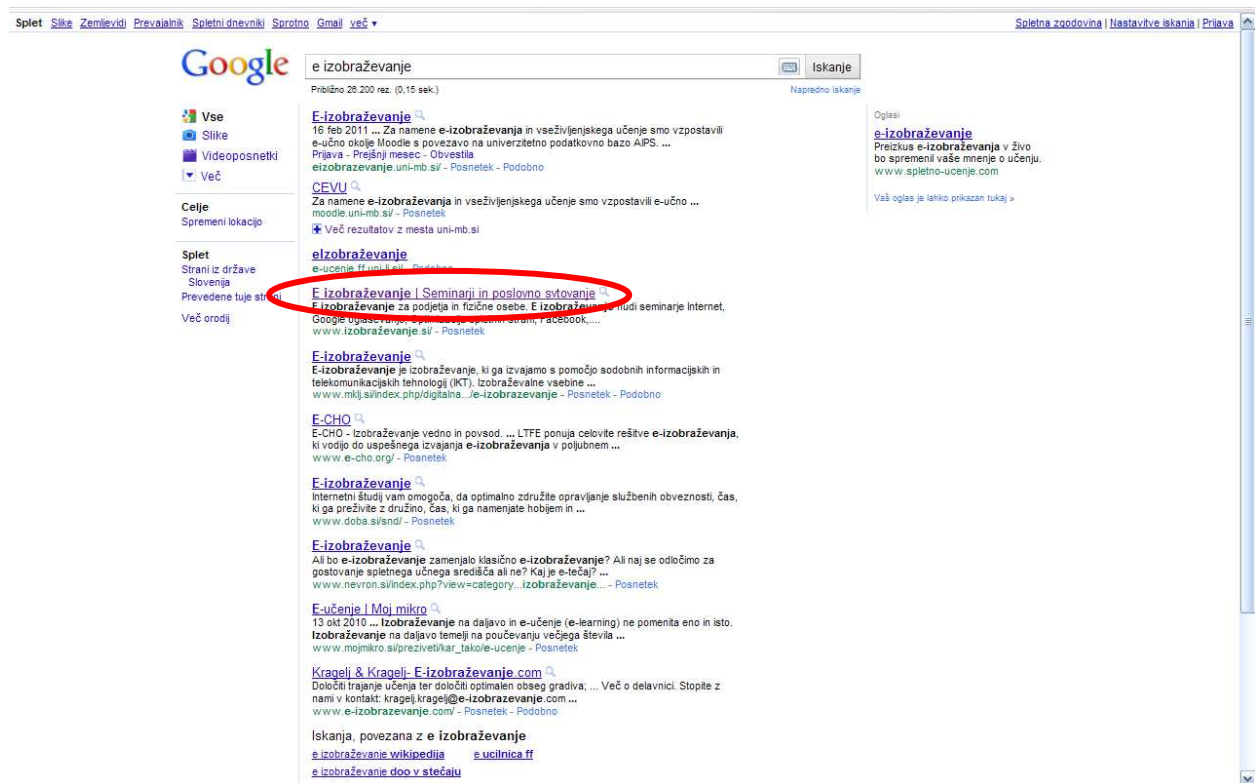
Splet Slike Zemljevidi Prevajalnik Spletni dnevniki Sprotno Gmail več ▾

Spletna zgodovina | Nastavitve iskanja | Prijava

Google

e izobraževanje

Iskanje

Približno 26.200 rez. (0,15 sek.)

Napredno iskanje

Vse
Slike
Videoposnetki
Več

Celje
Spremeni lokacijo

Splet
Strani iz države Slovenija
Prevedene tuje strani

Več orodij

E-izobraževanje
16 feb 2011 ... Za namene e-izobraževanja in vseživljenjskega učenje smo vzpostavili e-učno okolje Moodle s povezavo na univerzitetno podatkovno bazo AIPS. ...
Prijava - Prejšnji mesec - Obvestila
eizobrazevanje.uni-mb.si/ - Posnetek - Podobno

CEVU
Za namene e-izobraževanja in vseživljenjskega učenje smo vzpostavili e-učno ...
moodle.uni-mb.si/ - Posnetek
Več rezultatov z mesta uni-mb.si

eIzobraževanje
e-ucenje.ff.uni-lj.si/ - Podobno

E izobraževanje | Seminarji in poslovno svetovanje
E izobraževanje za podjetja in fizične osebe. E izobraževanje nudi seminarje Internet, Google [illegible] strani, Facebook,....
www.izobrazevanje.si/ - Posnetek

E-izobraževanje
E-izobraževanje je izobraževanje, ki ga izvajamo s pomočjo sodobnih informacijskih in telekomunikacijskih tehnologij (IKT). Izobraževalne vsebine ...
www.mklj.si/index.php/digitalna.../e-izobrazevanje - Posnetek - Podobno

E-CHO
E-CHO - Izobraževanje vedno in povsod. ... LTFE ponuja celovite rešitve e-izobraževanja, ki vodijo do uspešnega izvajanja e-izobraževanja v poljubnem ...
www.e-cho.org/ - Posnetek

E-izobraževanje
Internetni študij vam omogoča, da optimalno združite opravljanje službenih obveznosti, čas, ki ga preživite z družino, čas, ki ga namenjate hobijem in ...
www.doba.si/snd/ - Posnetek

E-izobraževanje
Ali bo e-izobraževanje zamenjalo klasično e-izobraževanje? Ali naj se odločimo za gostovanje spletnega učnega središča ali ne? Kaj je e-tečaj? ...
www.nevron.si/index.php?view=category...izobrazevanje... - Posnetek

E-učenje | Moj mikro
13 okt 2010 ... Izobraževanje na daljavo in e-učenje (e-learning) ne pomenita eno in isto. Izobraževanje na daljavo temelji na poučevanju večjega števila ...
www.mojmikro.si/preziveti/kar_tako/e-ucenje - Posnetek

Kragelj & Kragelj- E-izobraževanje.com
Določiti trajanje učenja ter določiti optimalen obseg gradiva; ... Več o delavnici. Stopite z nami v kontakt: kragelj.kragelj@e-izobrazevanje.com ...
www.e-izobrazevanje.com/ - Posnetek - Podobno

Iskanja, povezana z e izobraževanje
e izobraževanje wikipedija
e ucilnica ff
e izobraževanje doo v stečaju

Oglasi
e-izobraževanje
Preizkus e-izobraževanja v živo bo spremenil vaše mnenje o učenju.
www.spletno-ucenje.com

Vaš oglas je lahko prikazan tukaj »